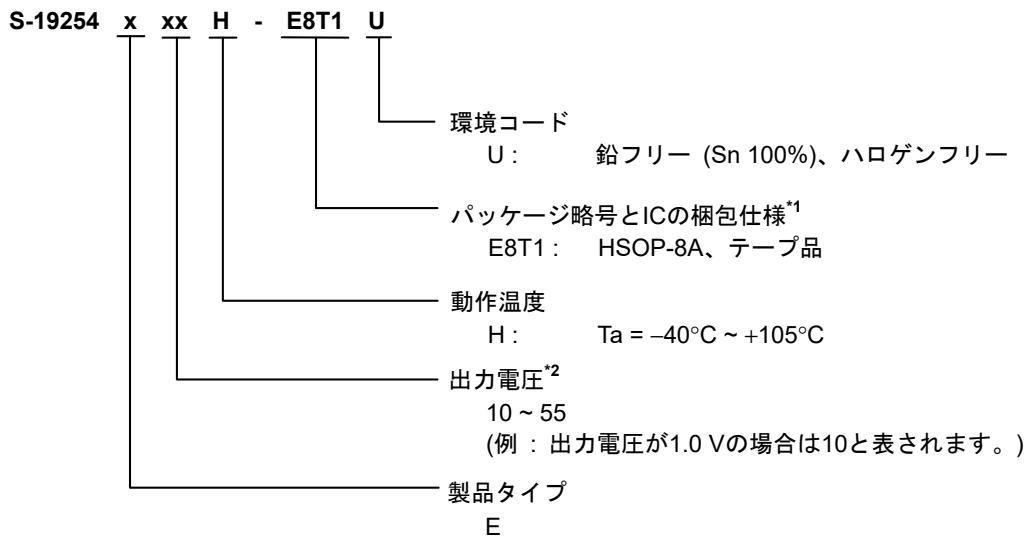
S-19254 x xx H - E8T1 U

環境コード
U : 鉛フリー (Sn 100%)、ハロゲンフリー

パッケージ略号とICの梱包仕様$^{*1}$
E8T1 : HSOP-8A、テープ品

動作温度
H : Ta = −40°C ~ +105°C

出力電圧$^{*2}$
10 ~ 55
(例 : 出力電圧が1.0 Vの場合は10と表されます。)

製品タイプ
E